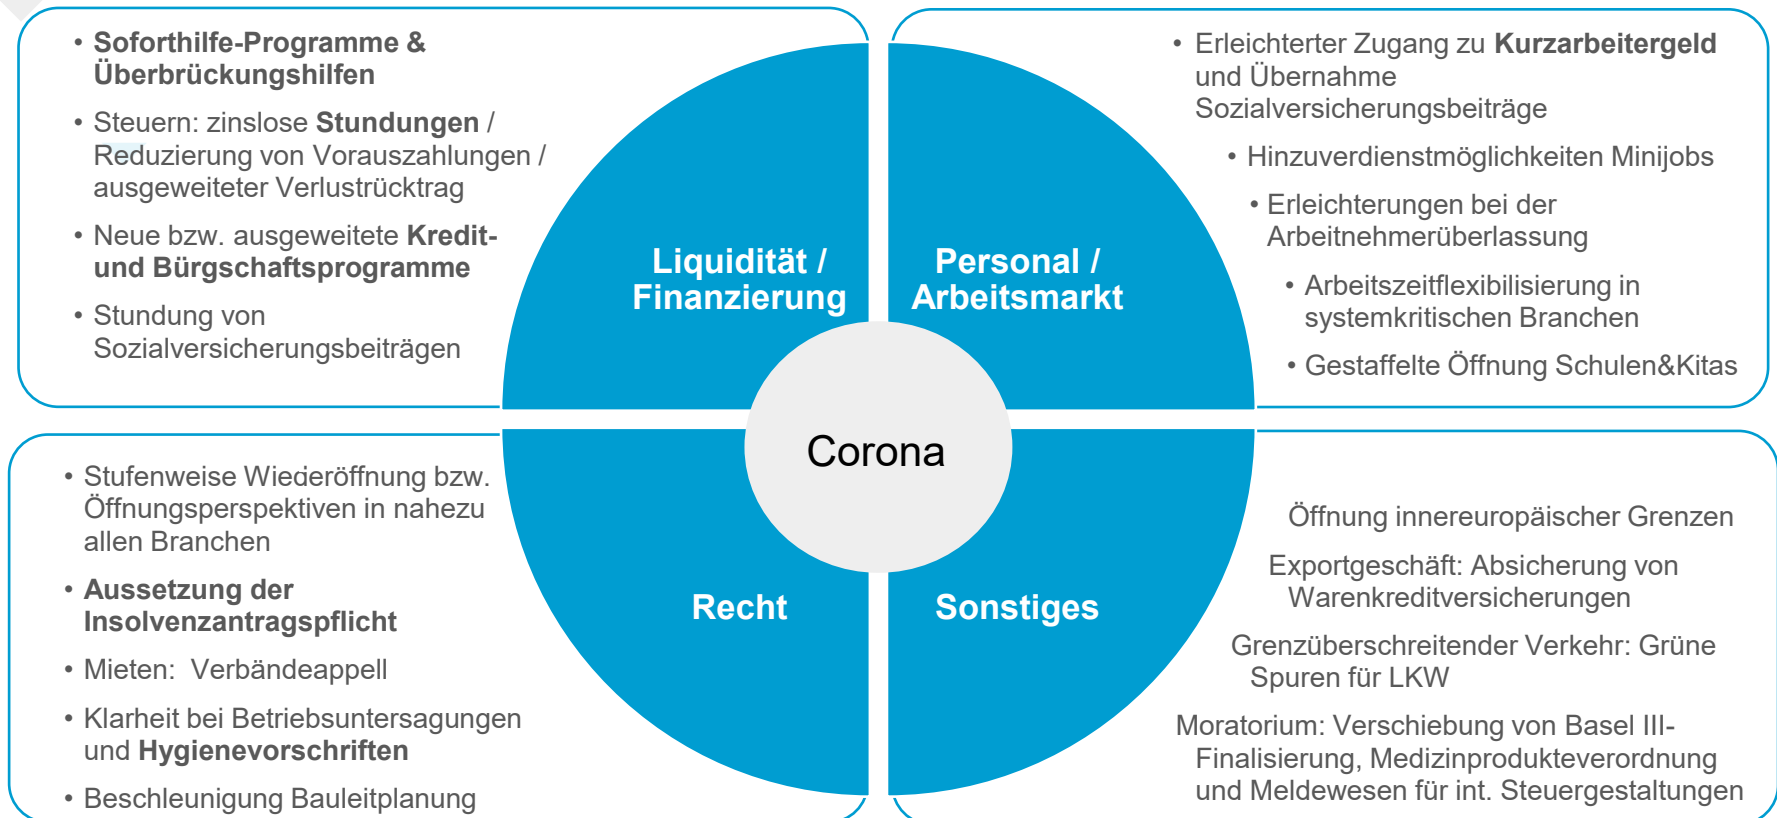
• **Soforthilfe-Programme & Überbrückungshilfen**

• Steuern: zinslose **Stundungen** / Reduzierung von Vorauszahlungen / ausgeweiteter Verlustrücktrag

• Neue bzw. ausgeweitete **Kredit- und Bürgschaftsprogramme**

• Stundung von Sozialversicherungsbeiträgen

• Erleichterter Zugang zu **Kurzarbeitergeld** und Übernahme Sozialversicherungsbeiträge

• Hinzuverdienstmöglichkeiten Minijobs

• Erleichterungen bei der Arbeitnehmerüberlassung

• Arbeitszeitflexibilisierung in systemkritischen Branchen

• Gestaffelte Öffnung Schulen&Kitas

Liquidität / Finanzierung

Personal / Arbeitsmarkt

Corona

Recht

Sonstiges

• Stufenweise Wiederöffnung bzw. Öffnungsperspektiven in nahezu allen Branchen

• **Aussetzung der Insolvenzantragspflicht**

• Mieten: Verbändeappell

• Klarheit bei Betriebsuntersagungen und **Hygienevorschriften**

• Beschleunigung Bauleitplanung

Öffnung innereuropäischer Grenzen

Exportgeschäft: Absicherung von Warenkreditversicherungen

Grenzüberschreitender Verkehr: Grüne Spuren für LKW

Moratorium: Verschiebung von Basel III-Finalisierung, Medizinprodukteverordnung und Meldewesen für int. Steuergestaltungen